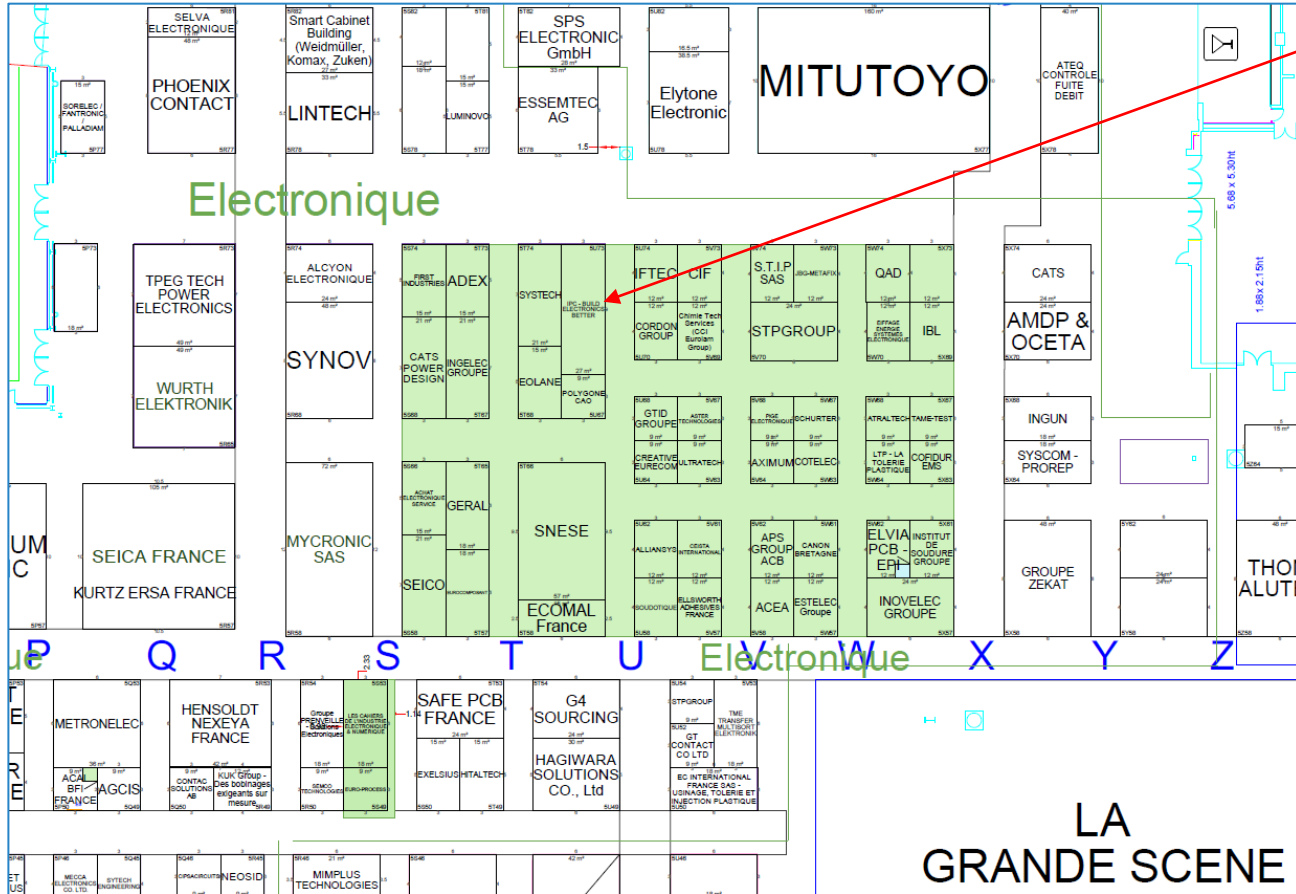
SELVA ELECTRONIQUE
48 m²
PHOENIX CONTACT
SORELEC / FANTRONIC / PALLADIAM
Smart Cabinet Building (Weidmüller, Komax, Zuken)
LINTECH
LUMINOVO
SPS ELECTRONIC GmbH
ESSEMTEC AG
Elytone Electronic
MITUTOYO
ATEQ CONTROLE FUITE DEBIT
Electronique
5.68 x 5.30ht
1.88 x 2.15ht
TPEG TECH POWER ELECTRONICS
WURTH ELEKTRONIK
ALCYON ELECTRONIQUE
SYNOV
FIRST INDUSTRIES
ADEX
CATS POWER DESIGN
INGELEC GROUPE
SYSTECH
IPC - BUILD ELECTRONICS BETTER
EOLANE
POLYGONE CAO
IFTEC
CIF
CORDON GROUP
Chimie Tech Services (CCI Euroiam Group)
S.T.I.P SAS
JBG-METAFIX
STPGROUP
QAD
EFFAGE ENERGIE SYSTEMES ELECTRONIQUE
IBL
CATS
AMDP & OCETA
INGUN
SYSCOM - PROREP
GTID GROUPE
ASTER TECHNOLOGIES
CREATIVE EURECOM
ULTRATECH
PIGE ELECTRONIQUE
SCHURTER
AXIMUM
COTELEC
ATRALTECH
TAME-TEST
LTP - LA TOLERIE PLASTIQUE
COFIDUR EMS
UM
C
SEICA FRANCE
KURTZ ERSA FRANCE
MYCRONIC SAS
ACHAT ELECTRONIQUE SERVICE
GERAL
SEICO
EUROCOMPOSANT
SNESE
ECOMAL France
ALLIANSYS
CEGITA INTERNATIONAL
SOUDOTIQUE
ELLSWORTH ADHESIVES FRANCE
APS GROUP ACB
CANON BRETAGNE
ACEA
ESTELEC Groupe
ELVIA PCB - EPI
INSTITUT DE SOUDURE GROUPE
INOVELEC GROUPE
GROUPE ZEKAT
THO ALUT
P Q R S T U V W X Y Z
Electronique
METRONELEC
ACAL BFI FRANCE
AGCIS
HENSOLDT NEXEYA FRANCE
CONTAC SOLUTIONS AB
KUK Group - Des bobinages exigeants sur mesure
Groupe PRENVEILLE Solutions Electroniques
LES CAHIERS DE L'INDUSTRIE ELECTRONIQUE & NUMERIQUE
SEMCO TECHNOLOGIES
EURO-PROCESS
SAFE PCB FRANCE
EXELSIUS
HITALTECH
G4 SOURCING
HAGIWARA SOLUTIONS CO., Ltd
STPGROUP
GT CONTACT CO LTD
TME TRANSFER MULTISORT ELEKTRONIK
EC INTERNATIONAL FRANCE SAS - USINAGE, TOLERIE ET INJECTION PLASTIQUE
LA GRANDE SCENE
MECCA ELECTRONICS CO. LTD
SYTECH ENGINEERING
CIPSACIRCUITS
NEOSID
MIMPLUS TECHNOLOGIES